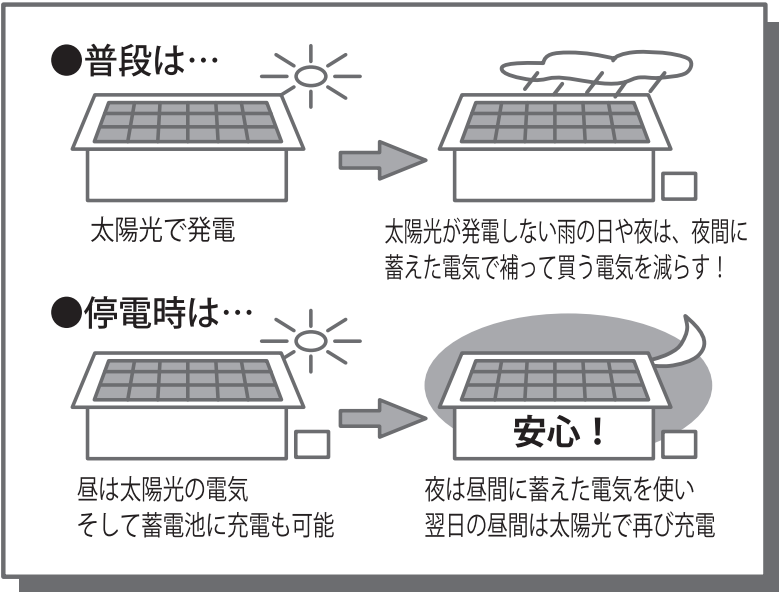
●普段は…

太陽光で発電

太陽光が発電しない雨の日や夜は、夜間に蓄えた電気で補って買う電気を減らす！

●停電時は…

安心！

昼は太陽光の電気
そして蓄電池に充電も可能

夜は昼間に蓄えた電気を使い
翌日の昼間は太陽光で再び充電